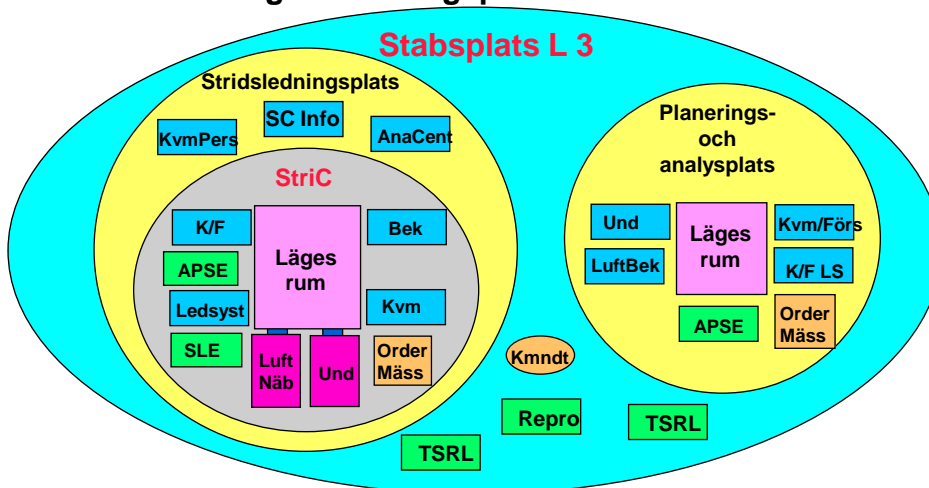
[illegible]

Stabsplats L 3

Stridsledningsplats

SC Info

KvmPers

AnaCent

StriC

K/F

Bek

Läges rum

APSE

Ledsyst

Kvm

SLE

Luft Näb

Und

Order Mäss

Planerings- och analysplats

Und

Läges rum

Kvm/Förs

LuftBek

K/F LS

APSE

Order Mäss

Kmndt

Repro

TSRL

TSRL